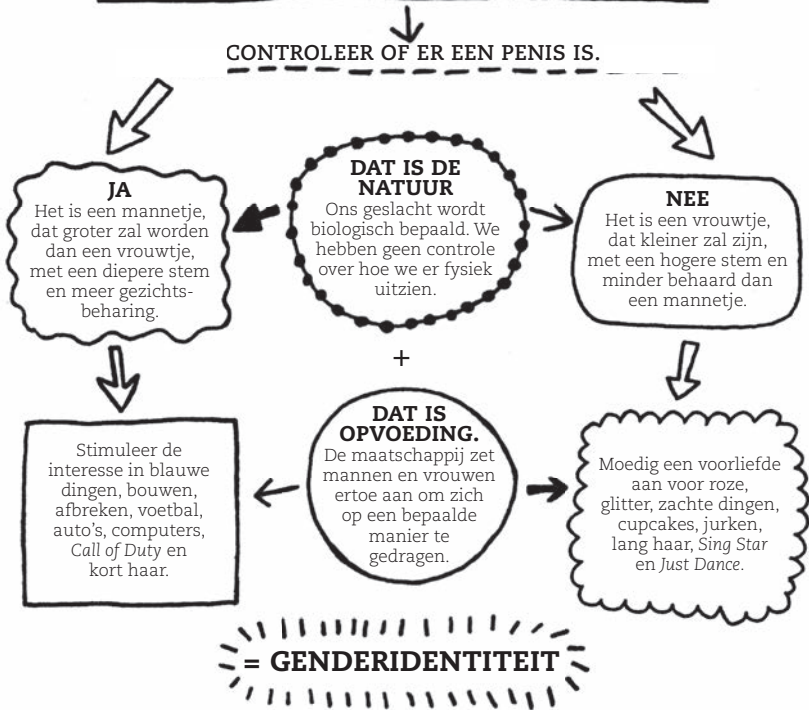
CONTROLEER OF ER EEN PENIS IS.

JA
Het is een mannetje, dat groter zal worden dan een vrouwtje, met een diepere stem en meer gezichtsbeharing.

DAT IS DE NATUUR
Ons geslacht wordt biologisch bepaald. We hebben geen controle over hoe we er fysiek uitzien.

NEE
Het is een vrouwtje, dat kleiner zal zijn, met een hogere stem en minder behaard dan een mannetje.

+

Stimuleer de interesse in blauwe dingen, bouwen, afbreken, voetbal, auto's, computers, *Call of Duty* en kort haar.

DAT IS OPVOEDING.
De maatschappij zet mannen en vrouwen ertoe aan om zich op een bepaalde manier te gedragen.

Moedig een voorliefde aan voor roze, glitter, zachte dingen, cupcakes, jurken, lang haar, *Sing Star* en *Just Dance*.

= GENDERIDENTITEIT